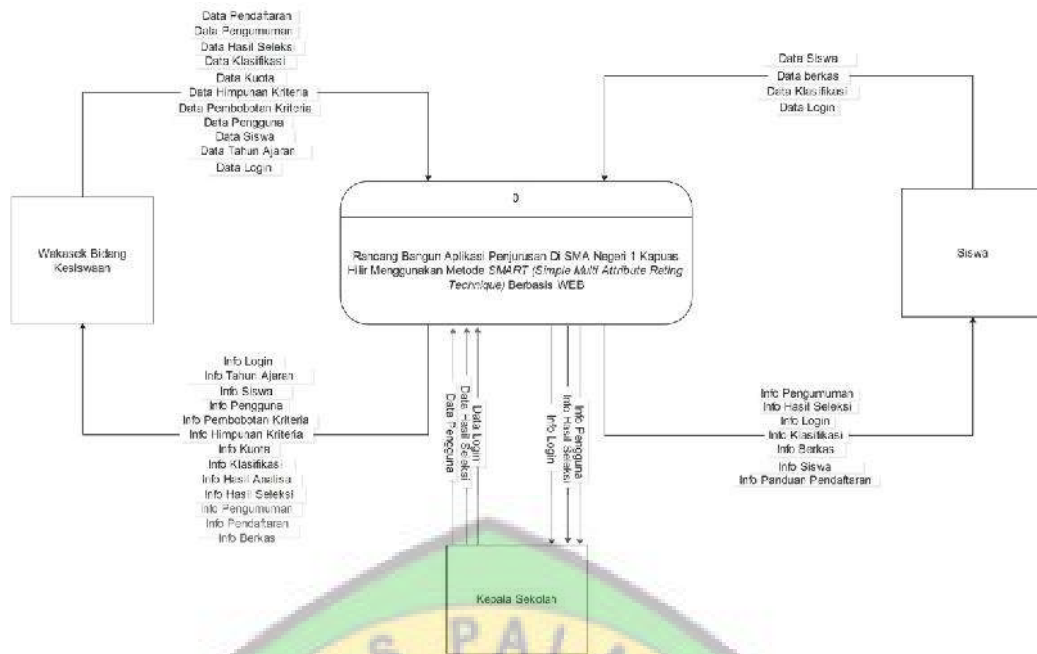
Data Pendaftaran
Data Pengumuman
Data Hasil Seleksi
Data Klasifikasi
Data Kuota
Data Himpunan Kriteria
Data Pembobotan Kriteria
Data Pengguna
Data Siswa
Data Tahun Ajaran
Data Login

Data Siswa
Data berkas
Data Klasifikasi
Data Login

Wakasek Bidang Kesiswaan

0

Rancang Bangun Aplikasi Penjurusan Di SMA Negeri 1 Kapuas Hilir Menggunakan Metode SMART (Simple Multi Attribute Rating Technique) Berbasis WEB

Siswa

Info Login
Info Tahun Ajaran
Info Siswa
Info Pengguna
Info Pembobotan Kriteria
Info Himpunan Kriteria
Info Kuota
Info Klasifikasi
Info Hasil Analisa
Info Hasil Seleksi
Info Pengumuman
Info Pendaftaran
Info Berkas

Data Pengguna
Data Hasil Seleksi
Data Login

Info Login
Info Hasil Seleksi
Info Pengguna

Info Pengumuman
Info Hasil Seleksi
Info Login
Info Klasifikasi
Info Berkas
Info Siswa
Info Panduan Pendaftaran

Kepala Sekolah